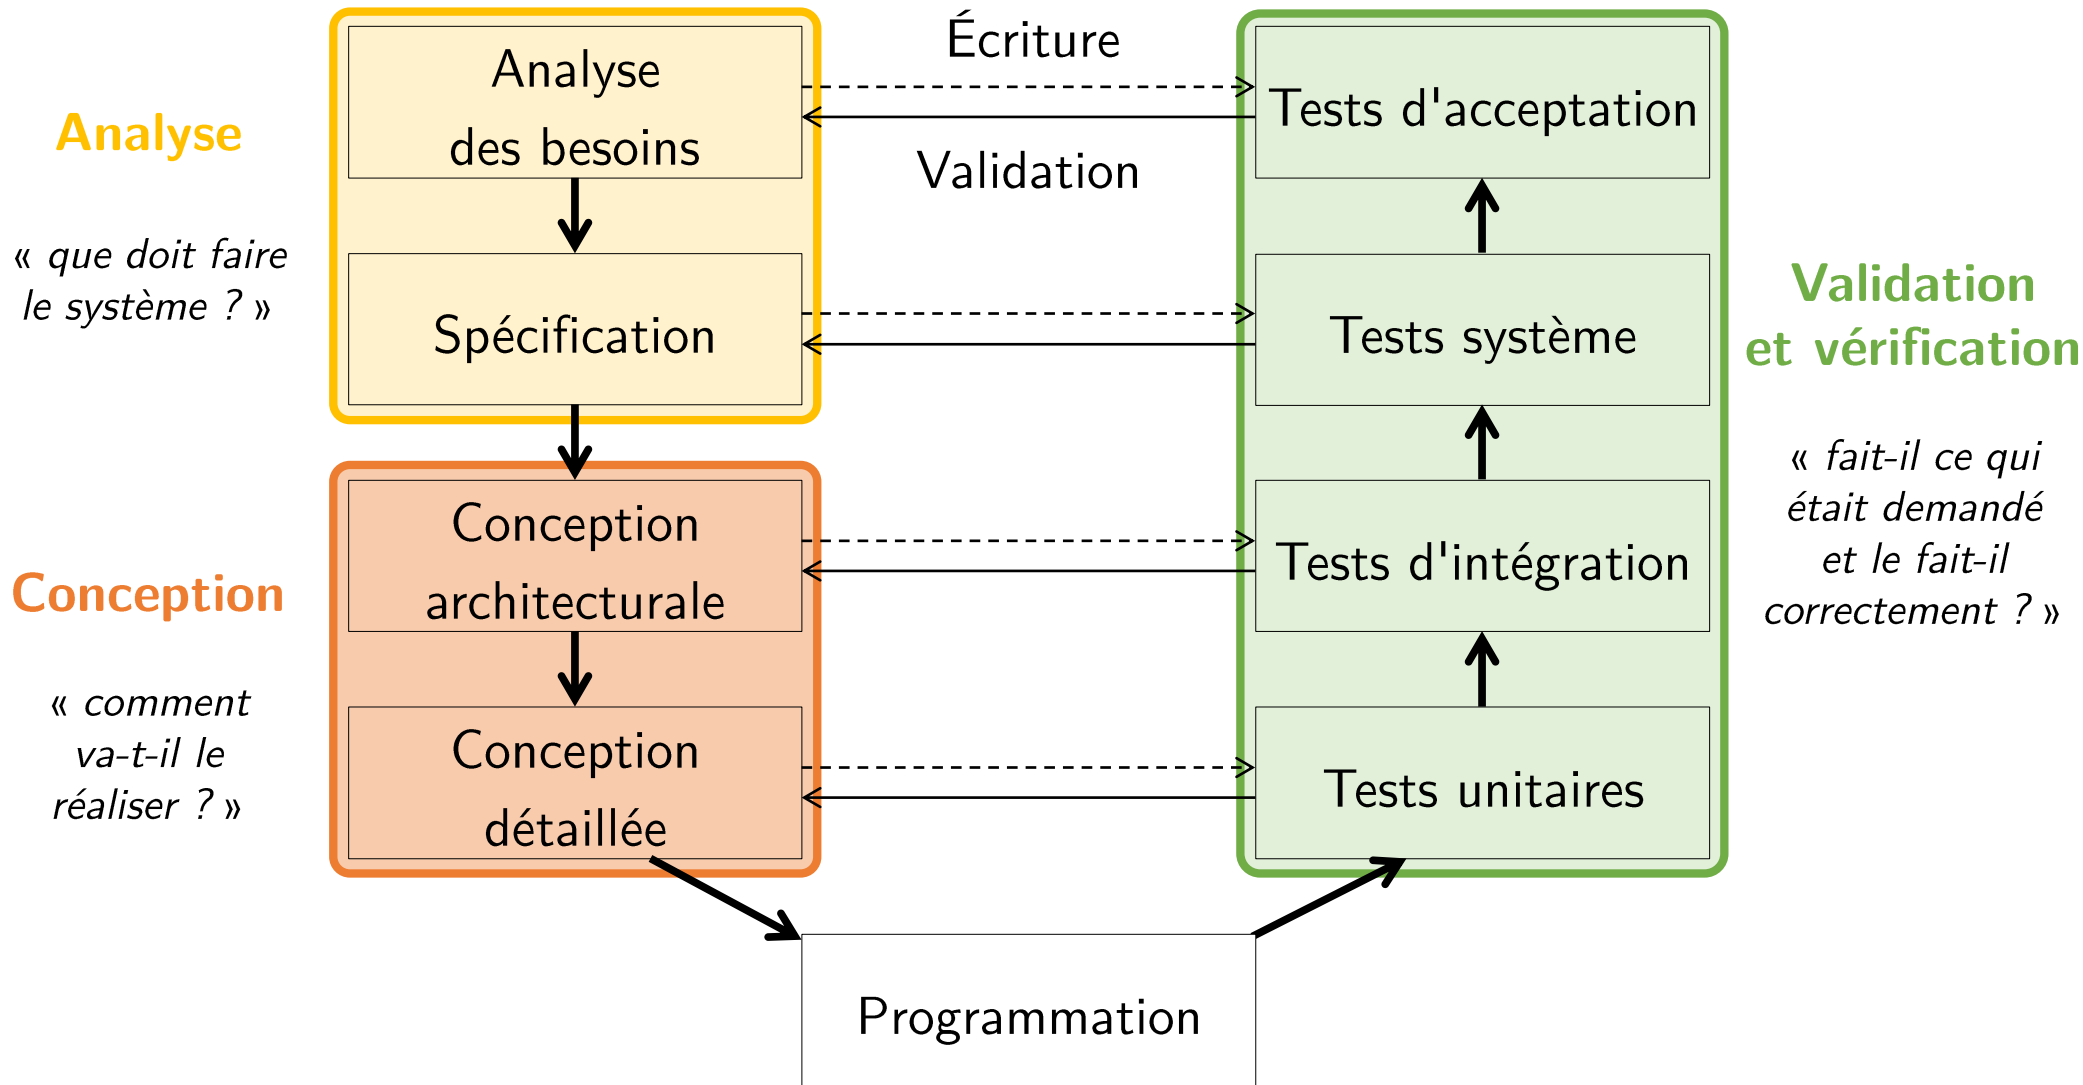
Analyse

« que doit faire le système ? »

Analyse des besoins

Spécification

Écriture

Validation

Tests d'acceptation

Tests système

Validation et vérification

« fait-il ce qui était demandé et le fait-il correctement ? »

Conception

« comment va-t-il le réaliser ? »

Conception architecturale

Conception détaillée

Tests d'intégration

Tests unitaires

Programmation